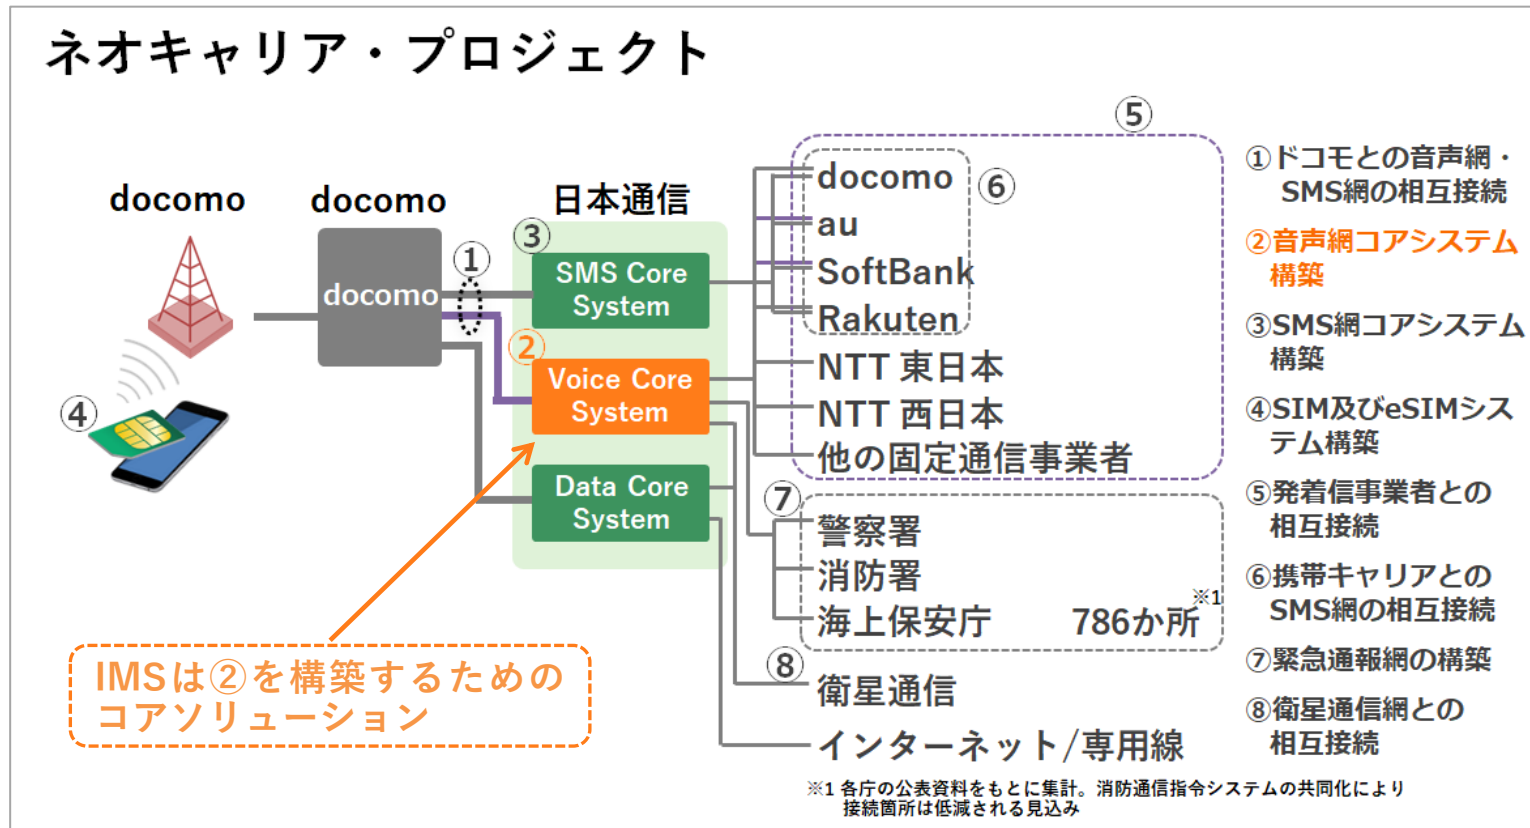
ネオキャリア・プロジェクト

docomo

docomo

docomo

日本通信

③

SMS Core System

②

Voice Core System

Data Core System

①

④

⑤

docomo

au

SoftBank

Rakuten

⑥

NTT 東日本

NTT 西日本

他の固定通信事業者

⑦

警察署

消防署

海上保安庁

786か所 ※1

⑧

衛星通信

インターネット/専用線

IMSは②を構築するためのコアソリューション

①ドコモとの音声網・SMS網の相互接続

②音声網コアシステム構築

③SMS網コアシステム構築

④SIM及びeSIMシステム構築

⑤発着信事業者との相互接続

⑥携帯キャリアとのSMS網の相互接続

⑦緊急通報網の構築

⑧衛星通信網との相互接続

※1 各庁の公表資料をもとに集計。消防通信指令システムの共同化により接続箇所は低減される見込み